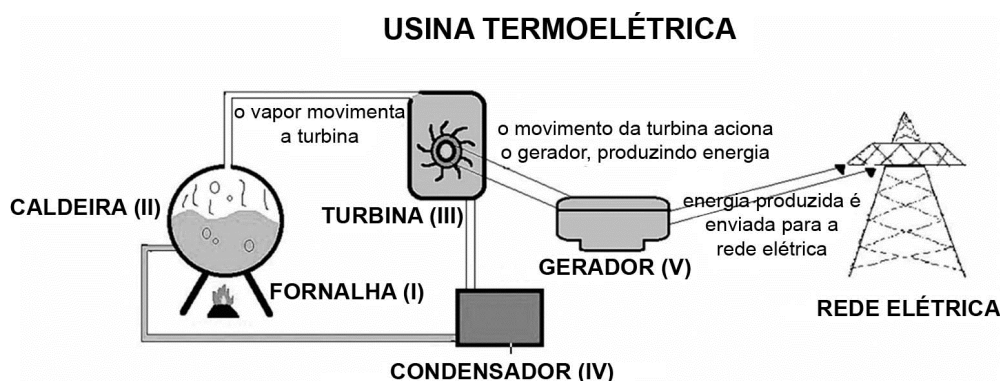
USINA TERMOELÉTRICA

o vapor movimenta a turbina

o movimento da turbina aciona o gerador, produzindo energia

CALDEIRA (II)

TURBINA (III)

energia produzida é enviada para a rede elétrica

GERADOR (V)

FORNALHA (I)

REDE ELÉTRICA

CONDENSADOR (IV)